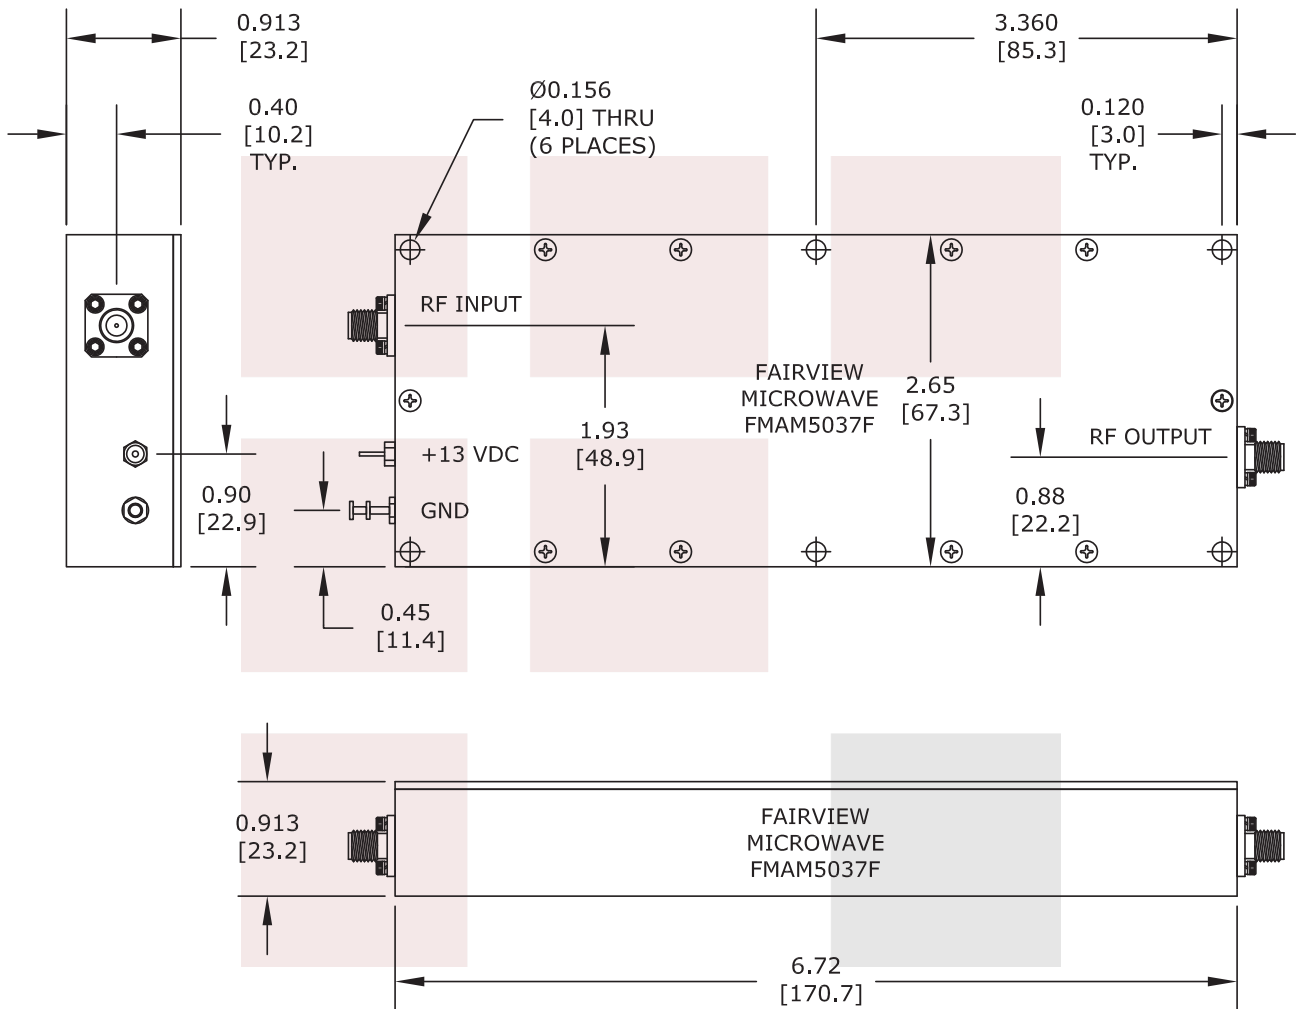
0.913
[23.2]

3.360
[85.3]

Ø0.156
[4.0] THRU
(6 PLACES)

0.40
[10.2]
TYP.

0.120
[3.0]
TYP.

RF INPUT

FAIRVIEW
MICROWAVE
FMAM5037F

2.65
[67.3]

1.93
[48.9]

RF OUTPUT

+13 VDC

GND

0.90
[22.9]

0.88
[22.2]

0.45
[11.4]

FAIRVIEW
MICROWAVE
FMAM5037F

0.913
[23.2]

6.72
[170.7]